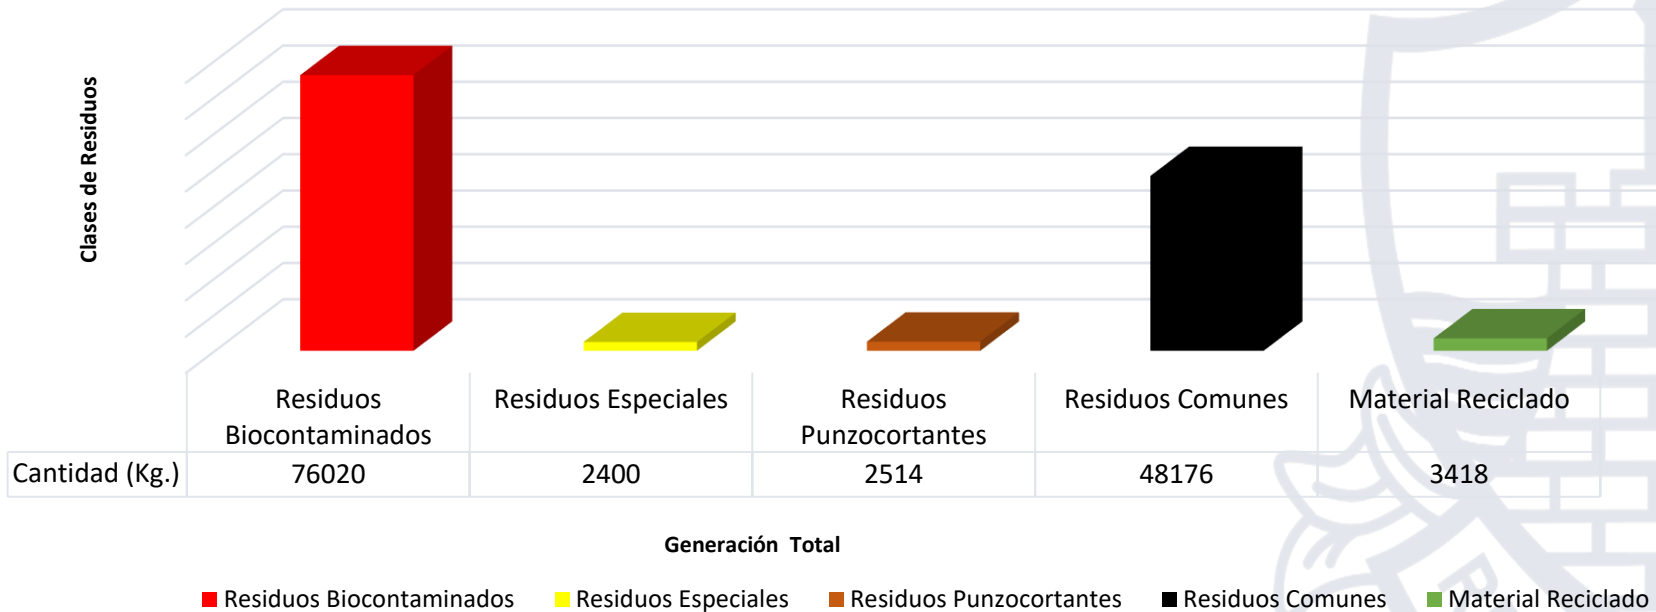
Clases de Residuos

|  | Residuos Biocontaminados | Residuos Especiales | Residuos Punzocortantes | Residuos Comunes | Material Reciclado |
|---|---|---|---|---|---|
| Cantidad (Kg.) | 76020 | 2400 | 2514 | 48176 | 3418 |

Generación Total

Residuos Biocontaminados Residuos Especiales Residuos Punzocortantes Residuos Comunes Material Reciclado